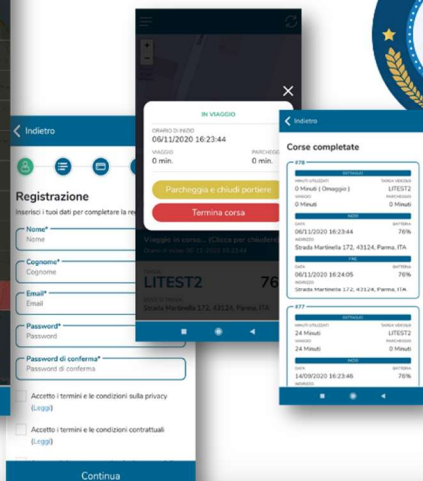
Indietro

Registrazione

Inserisci i tuoi dati per completare la re

Nome*
Nome

Cognome*
Cognome

Email*
Email

Password*
Password

Password di conferma*
Password di conferma

Accetto i termini e le condizioni sulla privacy (Leggi)

Accetto i termini e le condizioni contrattuali (Leggi)

Continua

IN VIAGGIO

ORARIO DI INIZIO
06/11/2020 16:23:44

VIAGGIO
0 min.

PARCHEGGIO
0 min.

Parcheggia e chiudi portiere

Termina corsa

Viaggio in corso... (Clicca per chiudere)

LITEST2

76

Strada Martinella 172, 43124, Parma, ITA

Indietro

Corse completate

#78

MINUTI UTILIZZATI
0 Minuti ( Omaggio )

TARGA VEICOLO
LITEST2

VIAGGIO
0 Minuti

PARCHEGGIO
0 Minuti

INIZIO

DATA
06/11/2020 16:23:44

BATTERIA
76%

INDIRIZZO
Strada Martinella 172, 43124, Parma, ITA

FINE

DATA
06/11/2020 16:24:05

BATTERIA
76%

INDIRIZZO
Strada Martinella 172, 43124, Parma, ITA

#77

MINUTI UTILIZZATI
24 Minuti

TARGA VEICOLO
LITEST2

VIAGGIO
24 Minuti

PARCHEGGIO
0 Minuti

INIZIO

DATA
14/09/2020 16:23:46

BATTERIA
76%

INDIRIZZO